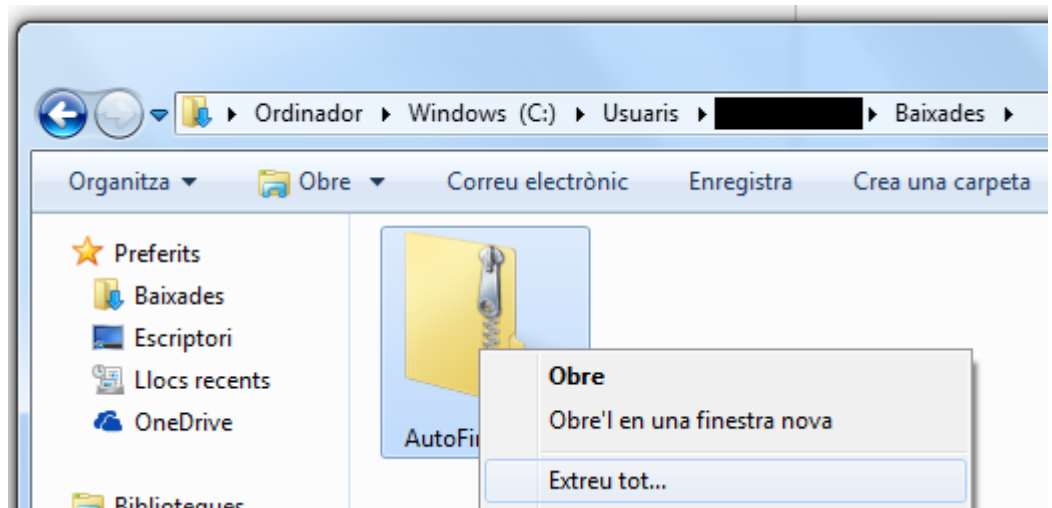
Ordinador ▸ Windows (C:) ▸ Usuaris ▸ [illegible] ▸ Baixades ▸

Organitza ▾
Obre ▾
Correu electrònic
Enregistra
Crea una carpeta

Preferits
Baixades
Escriptori
Llocs recents
OneDrive

Biblioteques

AutoFi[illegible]

Obre
Obre'l en una finestra nova
Extreu tot...